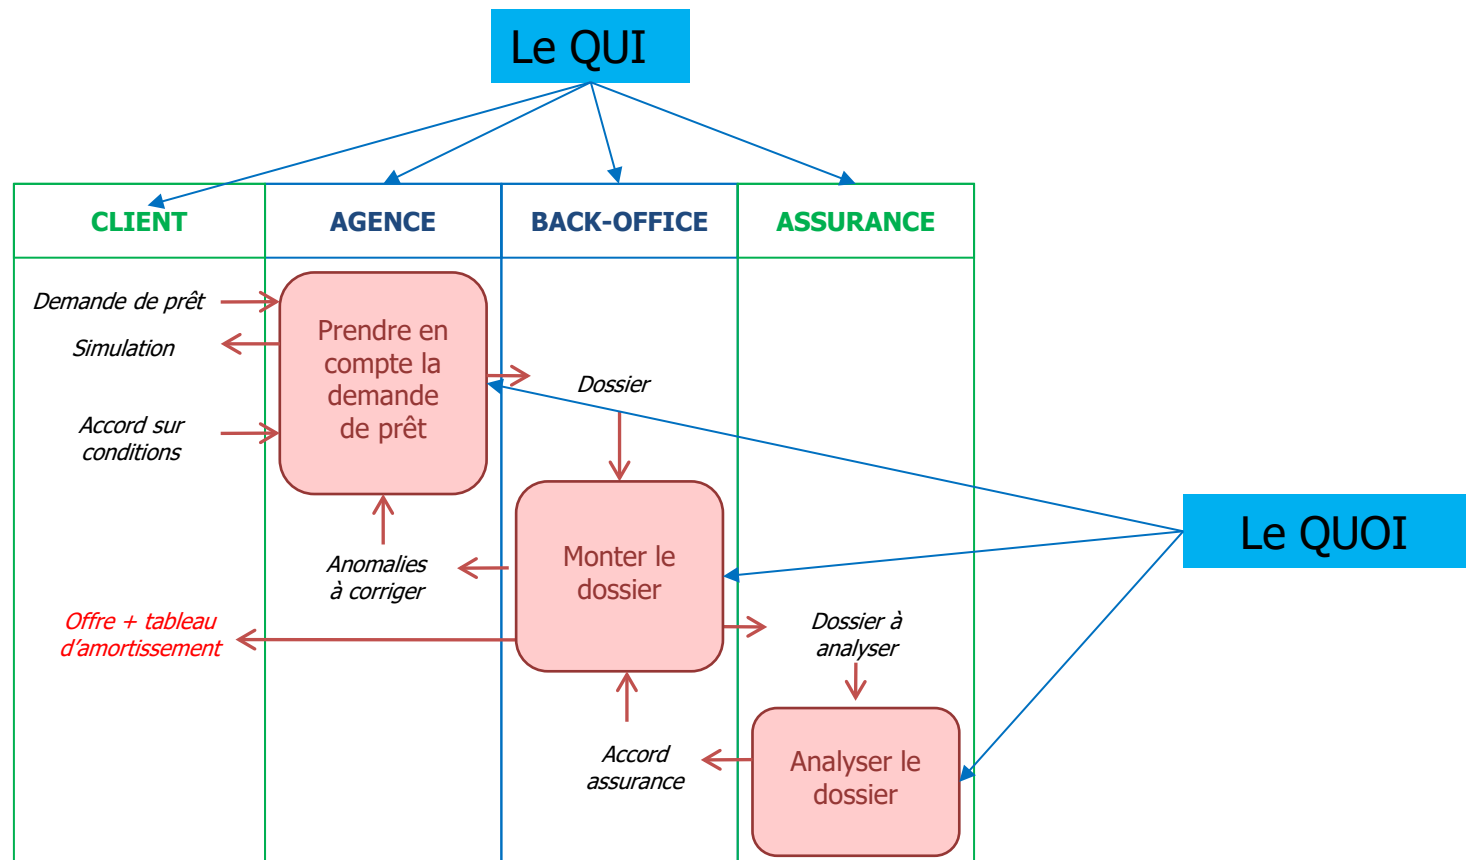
Le QUI

| CLIENT | AGENCE | BACK-OFFICE | ASSURANCE |
|---|---|---|---|

Demande de prêt

Simulation

Prendre en compte la demande de prêt

Dossier

Accord sur conditions

Le QUOI

Anomalies à corriger

Monter le dossier

Offre + tableau d'amortissement

Dossier à analyser

Accord assurance

Analyser le dossier